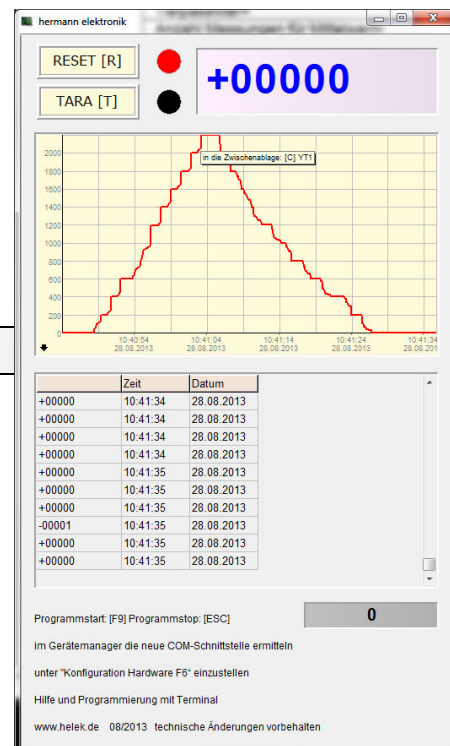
hermann elektronik

RESET [R]

TARA [T]

+00000

2000
1800
1600
1400
1200
1000
800
600
400
200
0

in die Zwischenablage: [C] YT1

10:40:54 28.08.2013
10:41:04 28.08.2013
10:41:14 28.08.2013
10:41:24 28.08.2013
10:41:34 28.08.2013

| | Zeit | Datum |
|---|---|---|
| +00000 | 10:41:34 | 28.08.2013 |
| +00000 | 10:41:34 | 28.08.2013 |
| +00000 | 10:41:34 | 28.08.2013 |
| +00000 | 10:41:34 | 28.08.2013 |
| +00000 | 10:41:35 | 28.08.2013 |
| +00000 | 10:41:35 | 28.08.2013 |
| +00000 | 10:41:35 | 28.08.2013 |
| -00001 | 10:41:35 | 28.08.2013 |
| +00000 | 10:41:35 | 28.08.2013 |
| +00000 | 10:41:35 | 28.08.2013 |

Programmstart: [F9] Programmstop: [ESC]

0

im Gerätemanager die neue COM-Schnittstelle ermitteln

unter "Konfiguration Hardware F6" einzustellen

Hilfe und Programmierung mit Terminal

www.helek.de 08/2013 technische Änderungen vorbehalten